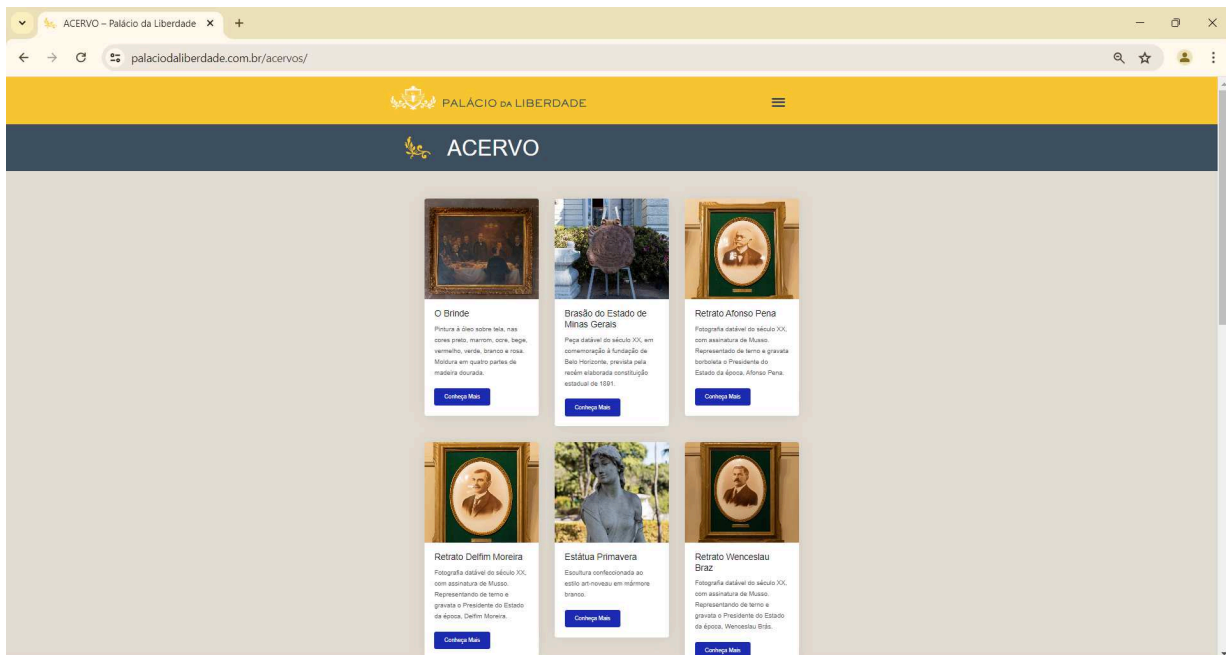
ACERVO – Palácio da Liberdade ×
+
palaciodaliberdade.com.br/acervos/

PALÁCIO DA LIBERDADE

ACERVO

O Brinde
Pintura à óleo sobre tela, nas cores preto, marrom, ocre, bege, vermelho, verde, branco e rosa. Moldura em quatro partes de madeira dourada.
Conheça Mais

Brasão do Estado de Minas Gerais
Peça datável do século XX, em comemoração à fundação de Belo Horizonte, prevista pela recém elaborada constituição estadual de 1891.
Conheça Mais

Retrato Afonso Pena
Fotografia datável do século XX, com assinatura de Musso. Representando de terno e gravata borboleta o Presidente do Estado da época, Afonso Pena.
Conheça Mais

Retrato Delfim Moreira
Fotografia datável do século XX, com assinatura de Musso. Representando de terno e gravata o Presidente do Estado da época, Delfim Moreira.
Conheça Mais

Estátua Primavera
Escultura confeccionada ao estilo art-noveau em mármore branco.
Conheça Mais

Retrato Wenceslau Braz
Fotografia datável do século XX, com assinatura de Musso. Representando de terno e gravata o Presidente do Estado da época, Wenceslau Brás.
Conheça Mais